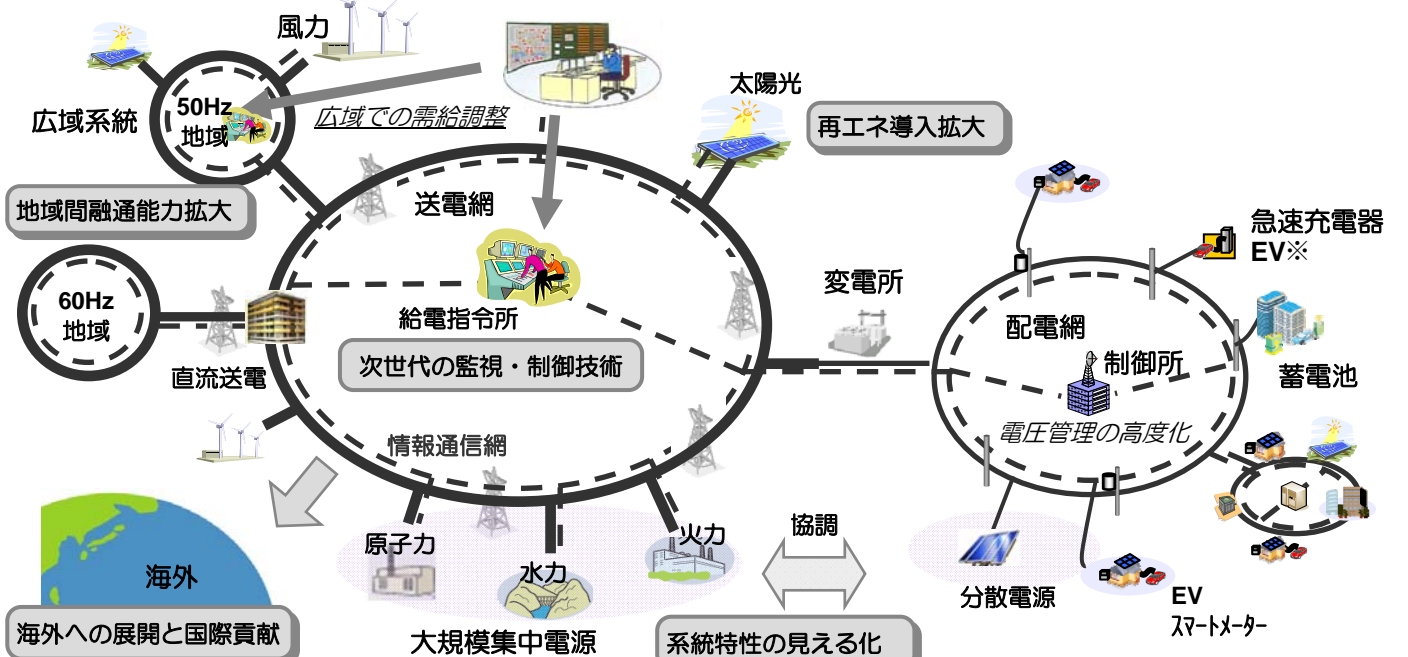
風力

広域系統

50Hz
地域

広域での需給調整

太陽光

再エネ導入拡大

地域間融通能力拡大

送電網

急速充電器
EV※

60Hz
地域

給電指令所

変電所

配電網

次世代の監視・制御技術

制御所

直流送電

蓄電池

電圧管理の高度化

情報通信網

協調

原子力

火力

海外

水力

分散電源

EV
スマートメーター

海外への展開と国際貢献

大規模集中電源

系統特性の見える化